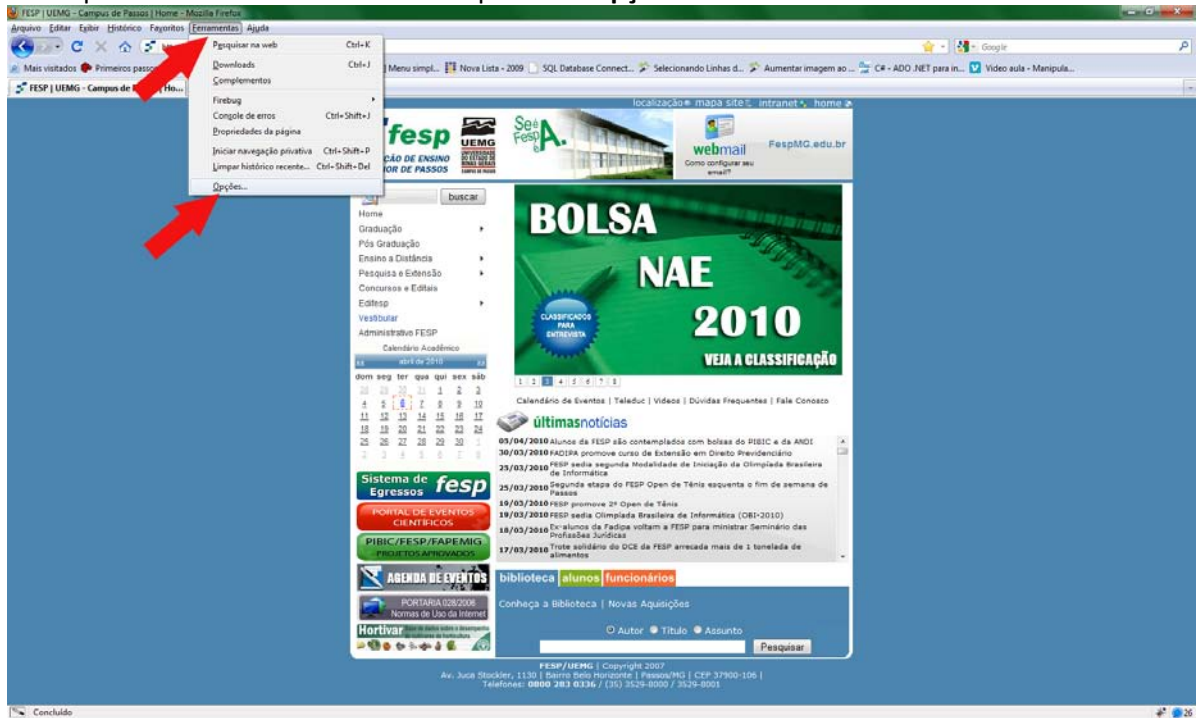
FESP | UEMG - Campus de Passos | Home - Mozilla Firefox

Arquivo Editar Exibir Histórico Favoritos Ferramentas Ajuda

Pesquisar na web Ctrl+K
Downloads Ctrl+J
Complementos
Firebug
Console de erros Ctrl+Shift+J
Propriedades da página
Iniciar navegação privativa Ctrl+Shift+P
Limpar histórico recente... Ctrl+Shift+Del
Opções...

Google

Mais visitados Primeiros passos Menu simpl... Nova Lista - 2009 SQL Database Connect... Selecionando Linhas d... Aumentar imagem ao ... C# - ADO .NET para in... Video aula - Manipula...

FESP | UEMG - Campus de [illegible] Ho...

localização mapa site intranet home

fesp
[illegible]CAÇÃO DE ENSINO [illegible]IOR DE PASSOS

UEMG UNIVERSIDADE DO ESTADO DE MINAS GERAIS

Se é Fesp A.

webmail
Como configurar seu email?
FespMG.edu.br

buscar

Home
Graduação
Pós Graduação
Ensino a Distância
Pesquisa e Extensão
Concursos e Editais
Editesp
Vestibular
Administrativo FESP
Calendário Acadêmico

abril de 2010
dom seg ter qua qui sex sáb
28 29 30 31 1 2 3
4 5 6 7 8 9 10
11 12 13 14 15 16 17
18 19 20 21 22 23 24
25 26 27 28 29 30 1
2 3 4 5 6 7 8

Sistema de Egressos fesp
PORTAL DE EVENTOS CIENTÍFICOS
PIBIC/FESP/FAPEMIG PROJETOS APROVADOS
AGENDA DE EVENTOS
PORTARIA 028/2006 Normas de Uso da Internet
Hortivar

BOLSA
NAE
2010
CLASSIFICADOS PARA ENTREVISTA
VEJA A CLASSIFICAÇÃO

1 2 3 4 5 6 7 8

Calendário de Eventos | Teleduc | Videos | Dúvidas Frequentes | Fale Conosco

últimasnotícias

05/04/2010 Alunos da FESP são contemplados com bolsas do PIBIC e da ANDI
30/03/2010 FADIPA promove curso de Extensão em Direito Previdenciário
25/03/2010 FESP sedia segunda Modalidade de Iniciação da Olimpíada Brasileira de Informática
25/03/2010 Segunda etapa do FESP Open de Tênis esquenta o fim de semana de Passos
19/03/2010 FESP promove 2º Open de Tênis
19/03/2010 FESP sedia Olimpíada Brasileira de Informática (OBI-2010)
18/03/2010 Ex-alunos da Fadipa voltam a FESP para ministrar Seminário das Profissões Jurídicas
17/03/2010 Trote solidário do DCE da FESP arrecada mais de 1 tonelada de alimentos

biblioteca alunos funcionários

Conheça a Biblioteca | Novas Aquisições

Autor Título Assunto

Pesquisar

FESP/UEMG | Copyright 2007
Av. Juca Stockler, 1130 | Bairro Belo Horizonte | Passos/MG | CEP 37900-106 |
Telefones: 0800 283 0336 / (35) 3529-8000 / 3529-8001

Concluído